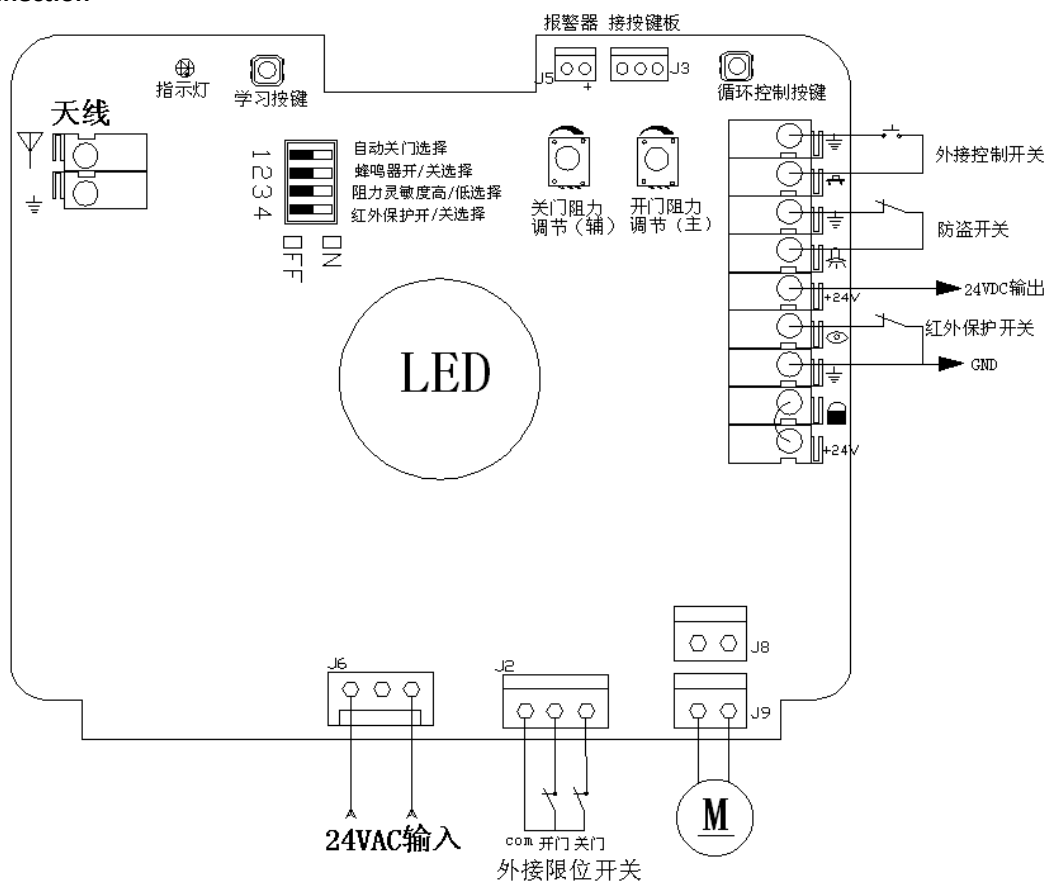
nection

报警器 接按键板

J5 + J3

指示灯 学习按键 循环控制按键

天线

1 2 3 4

自动关门选择
蜂鸣器开/关选择
阻力灵敏度高/低选择
红外保护开/关选择

OFF ON

关门阻力调节（辅） 开门阻力调节（主）

外接控制开关

防盗开关

+24V 24VDC输出

红外保护开关

GND

+24V

LED

J8

J6 J2 J9

24VAC输入

com 开门 关门
外接限位开关

M